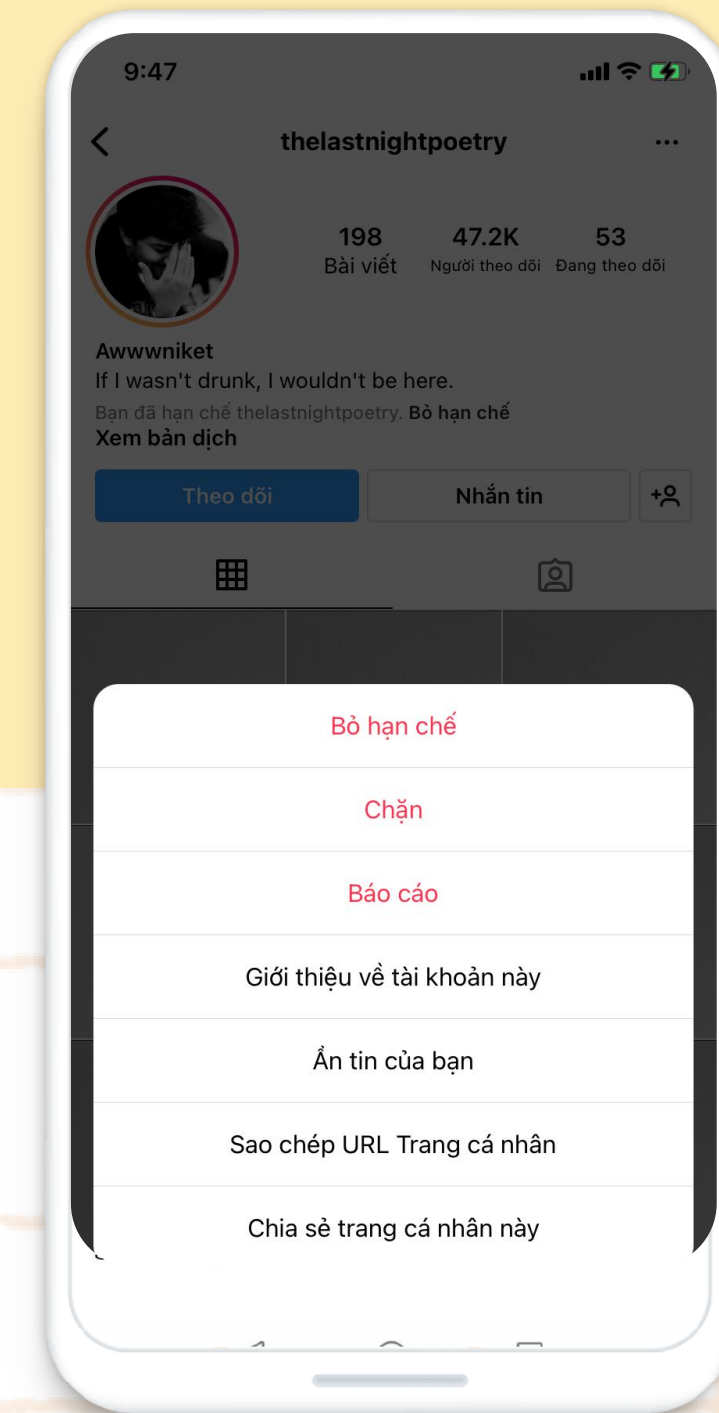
9:47

thelastnightpoetry

198
Bài viết

47.2K
Người theo dõi

53
Đang theo dõi

Awwwniket
If I wasn't drunk, I wouldn't be here.
Bạn đã hạn chế thelastnightpoetry. Bỏ hạn chế
Xem bản dịch

Theo dõi

Nhắn tin

Bỏ hạn chế

Chặn

Báo cáo

Giới thiệu về tài khoản này

Ẩn tin của bạn

Sao chép URL Trang cá nhân

Chia sẻ trang cá nhân này